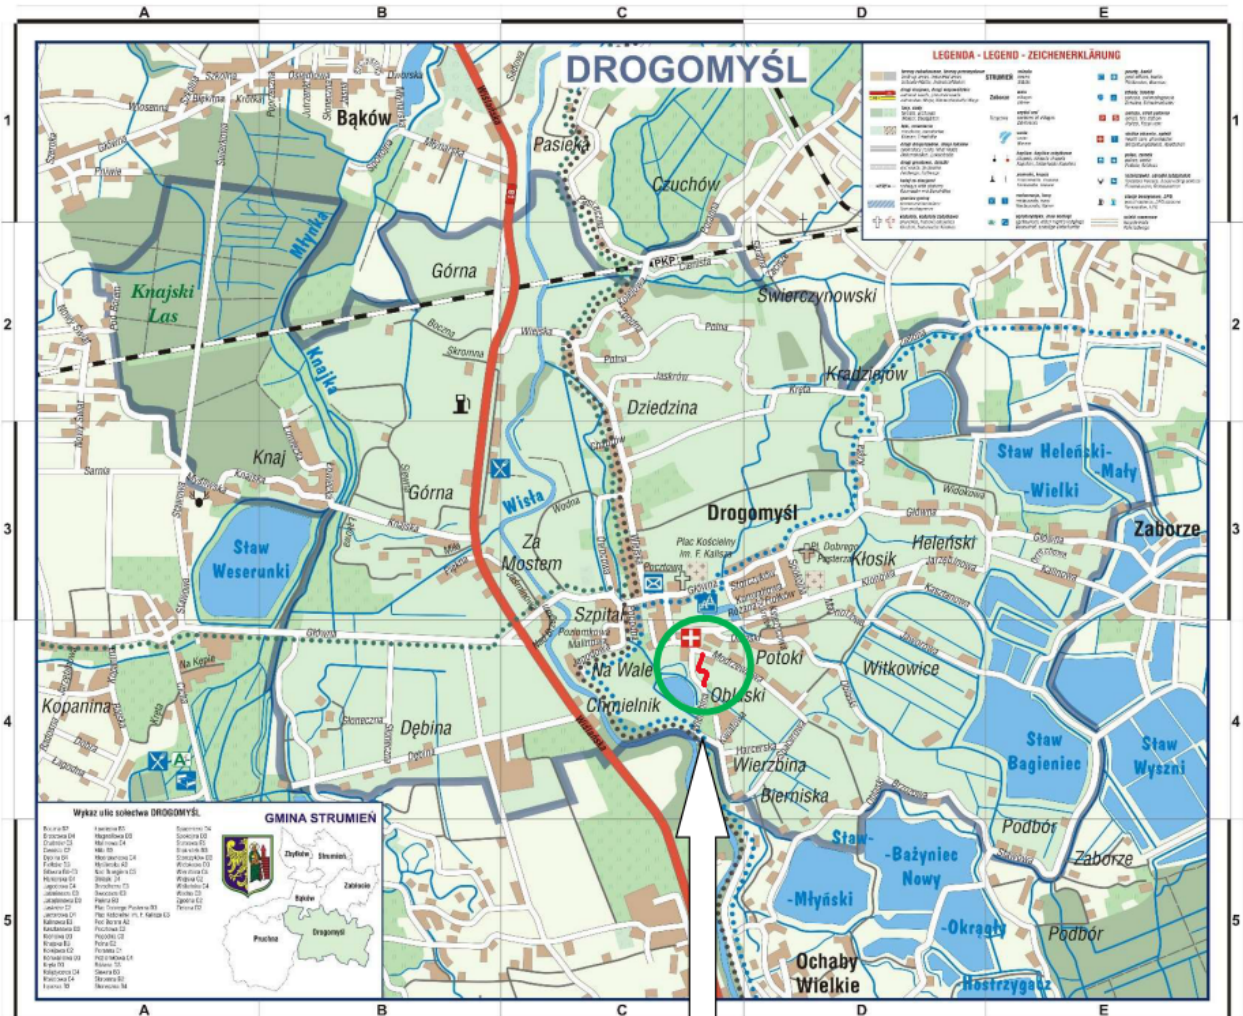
A B C D E

1 2 3 4 5

DROGOMYŚL

LEGENDA - LEGENDA - ZEICHENERKLÄRUNG

Bąków
Pasieka
Czuchów
Knajski Las
Młynka
Górna
PKP
Świerczynowski
Knajka
Dziedzina
Kradziejów
Staw Heleński-Mały
-Wielki
Knaj
Górna
Wisła
Drogomyśl
Zaborze
Staw Weserunki
Za Mostem
Plac Kościelny im. F. Kalisza
Kłosik
Heleński
Szpital
Na Wale
Potoki
Witkowice
Chmielnik
Obłaski
Kopanina
Dębina
Staw Bagieniec
Staw Wyszni
Wierzbina
Bierniska
Podbór
Staw-
-Bażyniec Nowy
Zaborze
-Młyński
-Okrągły
Podbór
Ochaby Wielkie
Hostrzygacz
Wiślańska
Główna

Wykaz ulic sołectwa DROGOMYŚL
GMINA STRUMIEŃ
Zbytków
Strumień
Zabłocie
Bąków
Pruchna
Drogomyśl

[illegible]